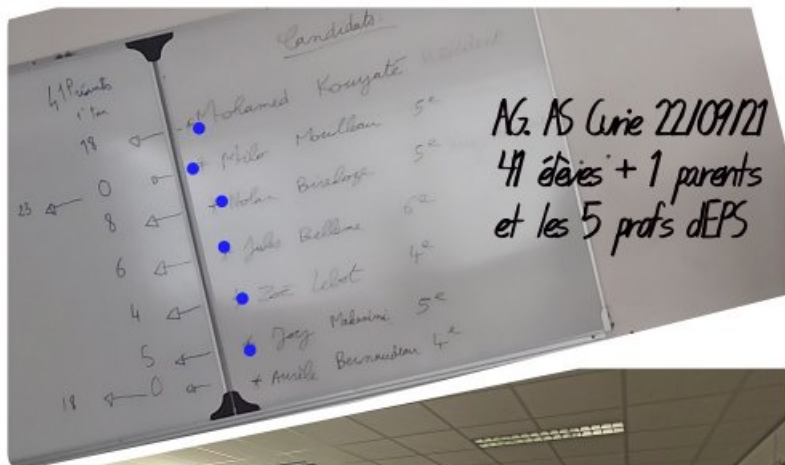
41 Présents 1er tour

18
0
23
8
6
4
5
18
0

Candidats

Mohamed Kouyaté
Millo Moullou 5e
Nolan Brisebarge 5e
Jules Bellême 6e
Zoé Lebot 4e
Joey Makouimi 5e
+ Aurélie Bernaudeau 4e

AG. AS Curie 22/09/21
41 élèves + 1 parents
et les 5 profs d'EPS